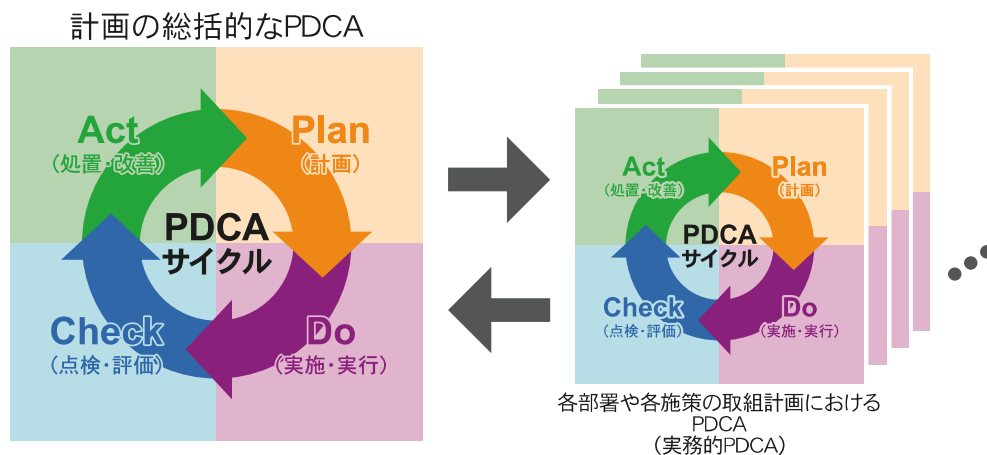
計画の総括的なPDCA

Act
（処置・改善）

Plan
（計画）

PDCA
サイクル

Check
（点検・評価）

Do
（実施・実行）

Act
（処置・改善）

Plan
（計画）

PDCA
サイクル

Check
（点検・評価）

Do
（実施・実行）

各部署や各施策の取組計画における
PDCA
（実務的PDCA）